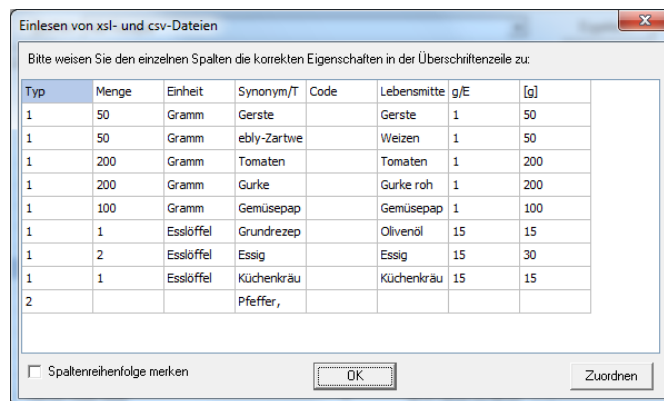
Einlesen von xsl- und csv-Dateien

Bitte weisen Sie den einzelnen Spalten die korrekten Eigenschaften in der Überschriftenzeile zu:

| Typ | Menge | Einheit | Synonym/T | Code | Lebensmitte | g/E | [g] |
|---|---|---|---|---|---|---|---|
| 1 | 50 | Gramm | Gerste | | Gerste | 1 | 50 |
| 1 | 50 | Gramm | ebly-Zartwe | | Weizen | 1 | 50 |
| 1 | 200 | Gramm | Tomaten | | Tomaten | 1 | 200 |
| 1 | 200 | Gramm | Gurke | | Gurke roh | 1 | 200 |
| 1 | 100 | Gramm | Gemüsepap | | Gemüsepap | 1 | 100 |
| 1 | 1 | Esslöffel | Grundrezep | | Olivenöl | 15 | 15 |
| 1 | 2 | Esslöffel | Essig | | Essig | 15 | 30 |
| 1 | 1 | Esslöffel | Küchenkräu | | Küchenkräu | 15 | 15 |
| 2 | | | Pfeffer, | | | | |

Spaltenreihenfolge merken

OK

Zuordnen